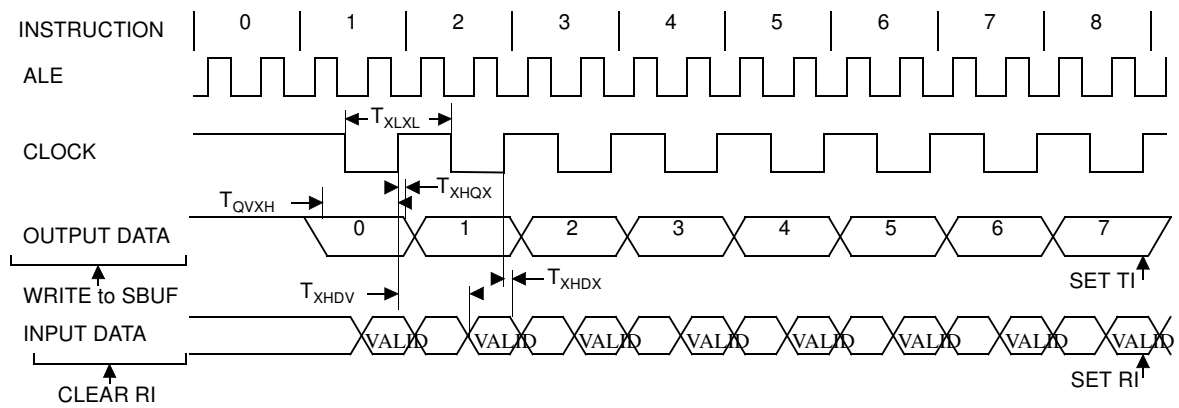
INSTRUCTION 0 1 2 3 4 5 6 7 8

ALE

$T_{XLXL}$

CLOCK

$T_{QVXH}$

$T_{XHQX}$

OUTPUT DATA 0 1 2 3 4 5 6 7

WRITE to SBUF

SET TI

$T_{XHDV}$

$T_{XHDX}$

INPUT DATA VALID VALID VALID VALID VALID VALID VALID VALID

CLEAR RI

SET RI